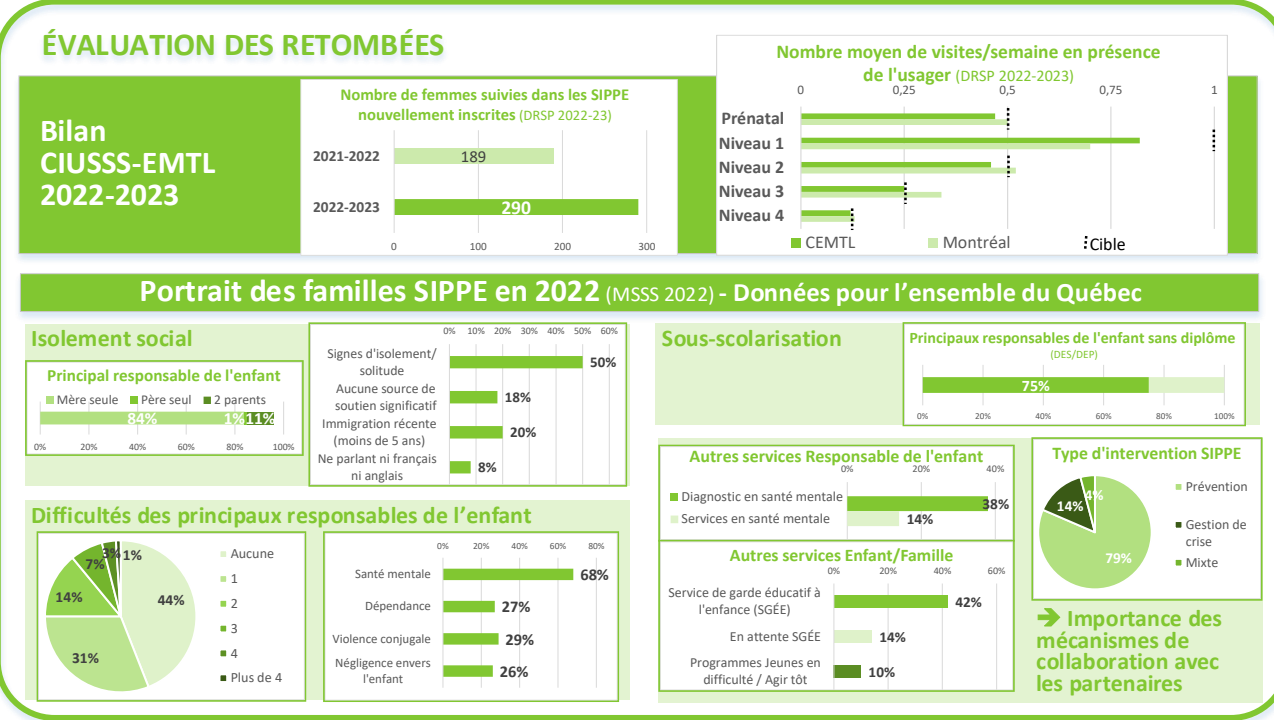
ÉVALUATION DES RETOMBÉES

Bilan
CIUSSS-EMTL
2022-2023

Nombre de femmes suivies dans les SIPPE nouvellement inscrites (DRSP 2022-23)

2021-2022 189
2022-2023 290
0 100 200 300

Nombre moyen de visites/semaine en présence de l'usager (DRSP 2022-2023)

0 0,25 0,5 0,75 1
Prénatal
Niveau 1
Niveau 2
Niveau 3
Niveau 4
CEMTL Montréal Cible

Portrait des familles SIPPE en 2022 (MSSS 2022) - Données pour l'ensemble du Québec

Isolement social

Principal responsable de l'enfant
Mère seule Père seul 2 parents
84% 1% 11%
0% 20% 40% 60% 80% 100%

0% 10% 20% 30% 40% 50% 60%
Signes d'isolement/ solitude 50%
Aucune source de soutien significatif 18%
Immigration récente (moins de 5 ans) 20%
Ne parlant ni français ni anglais 8%

Sous-scolarisation

Principaux responsables de l'enfant sans diplôme (DES/DEP)
75%
0% 20% 40% 60% 80% 100%

Autres services Responsable de l'enfant
0% 20% 40%
Diagnostic en santé mentale 38%
Services en santé mentale 14%

Type d'intervention SIPPE
4%
14%
79%
Prévention
Gestion de crise
Mixte

Difficultés des principaux responsables de l'enfant

44%
31%
14%
7%
3%
1%
Aucune
1
2
3
4
Plus de 4

0% 20% 40% 60% 80%
Santé mentale 68%
Dépendance 27%
Violence conjugale 29%
Négligence envers l'enfant 26%

Autres services Enfant/Famille
0% 20% 40% 60%
Service de garde éducatif à l'enfance (SGÉE) 42%
En attente SGÉE 14%
Programmes Jeunes en difficulté / Agir tôt 10%

➔ Importance des mécanismes de collaboration avec les partenaires